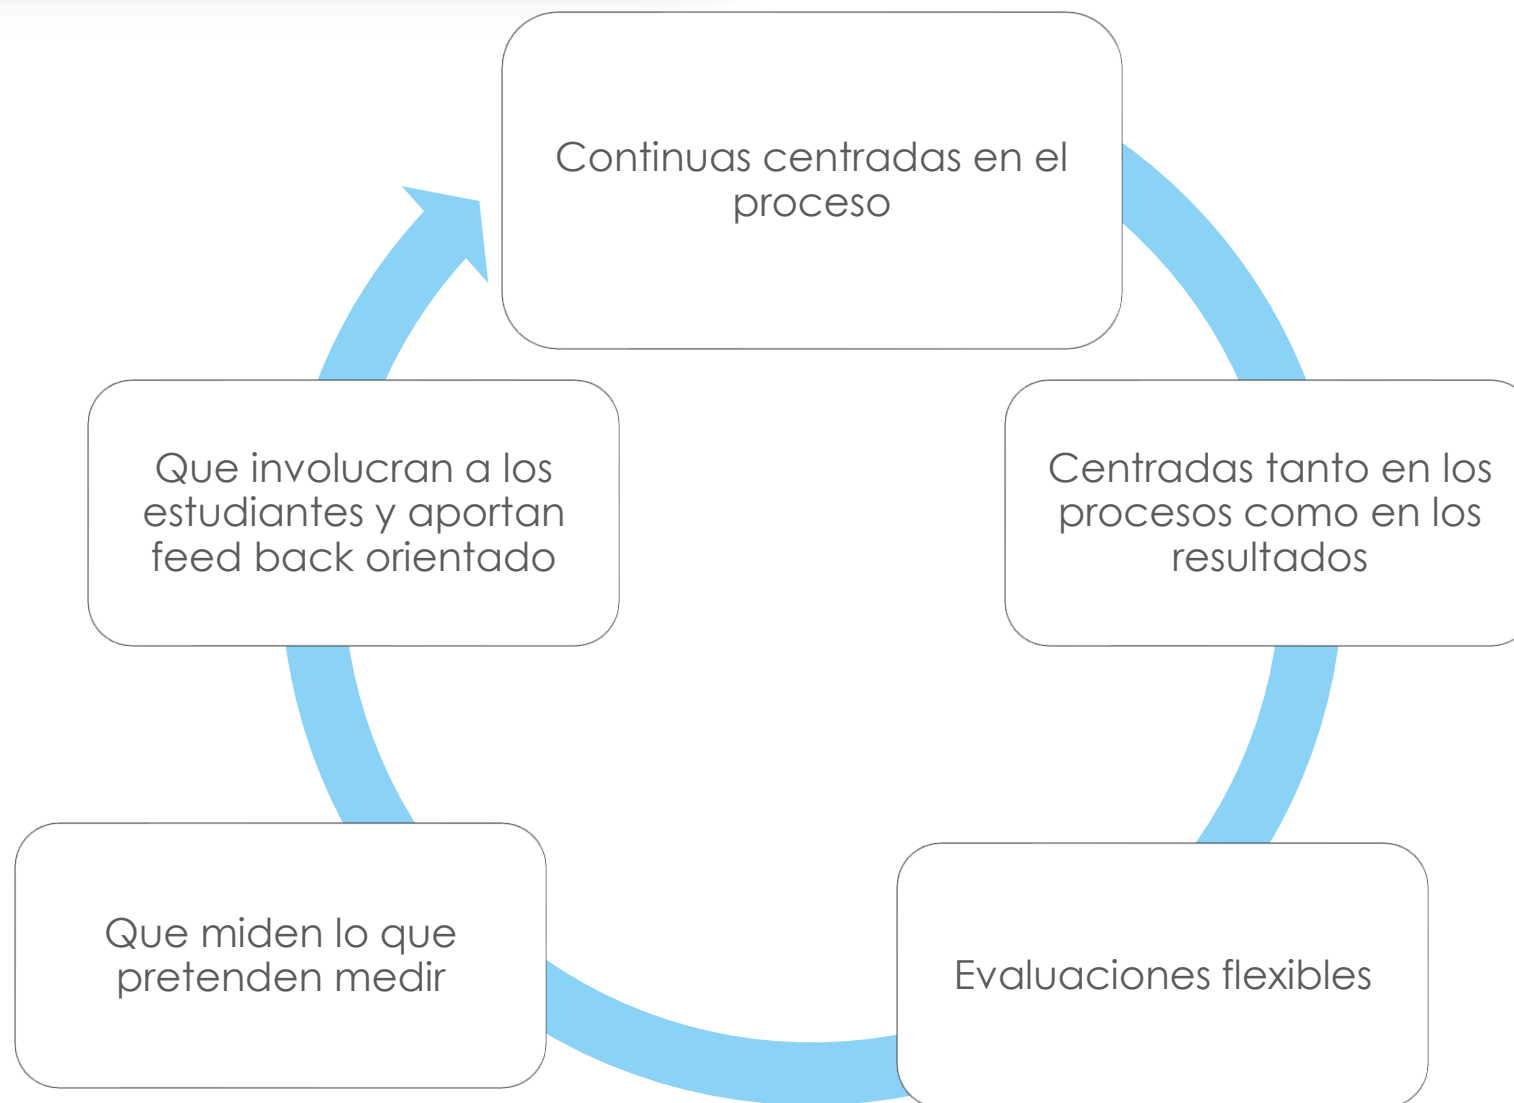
Continuas centradas en el proceso

Centradas tanto en los procesos como en los resultados

Evaluaciones flexibles

Que miden lo que pretenden medir

Que involucran a los estudiantes y aportan feed back orientado